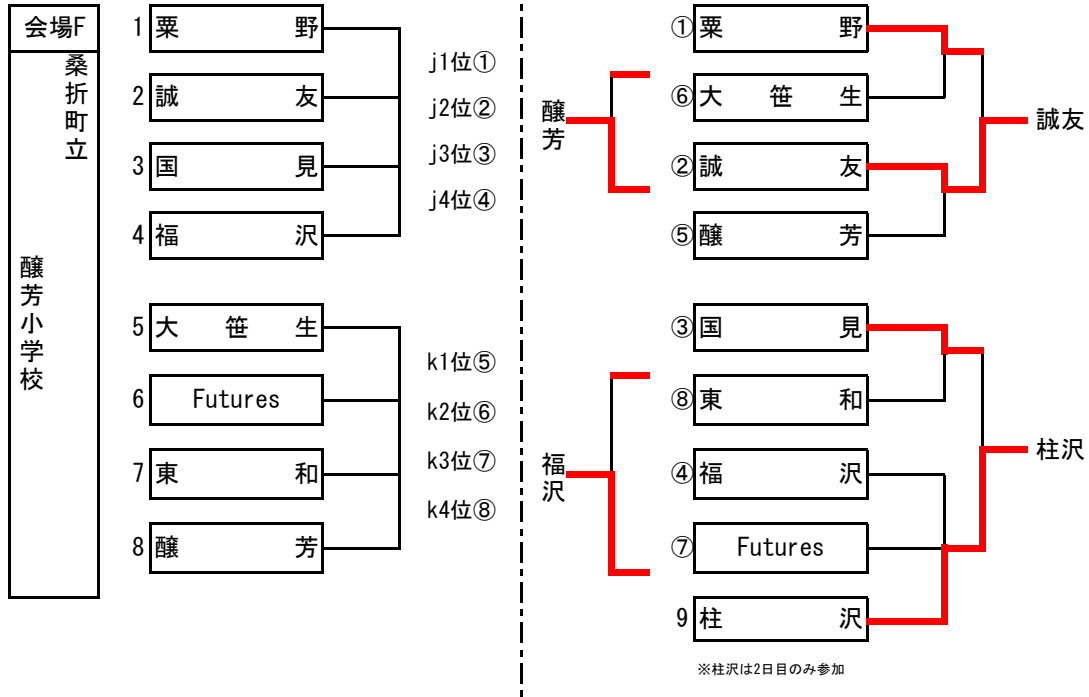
会場F

桑折町立

釀芳小学校

1 粟野
2 誠友
3 国見
4 福沢

j1位①
j2位②
j3位③
j4位④

5 大笹生
6 Futures
7 東和
8 釀芳

k1位⑤
k2位⑥
k3位⑦
k4位⑧

釀芳

①粟野
⑥大笹生
②誠友
⑤釀芳

誠友

福沢

③国見
⑧東和
④福沢
⑦ Futures
9 柱沢

柱沢

※柱沢は2日目のみ参加